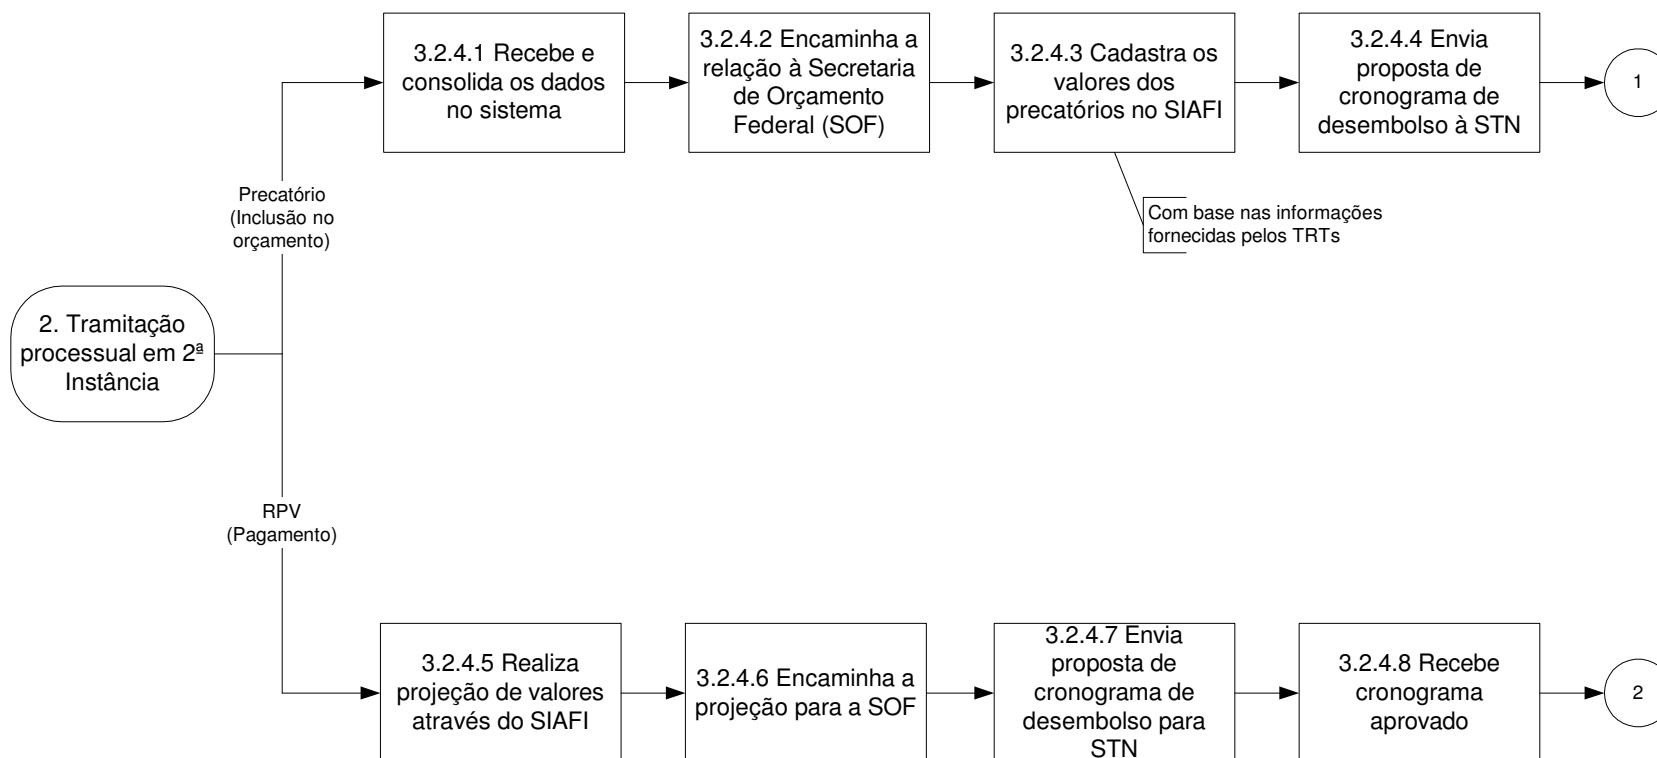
3.2.4.1 Recebe e consolida os dados no sistema

3.2.4.2 Encaminha a relação à Secretaria de Orçamento Federal (SOF)

3.2.4.3 Cadastra os valores dos precatórios no SIAFI

3.2.4.4 Envia proposta de cronograma de desembolso à STN

1

Com base nas informações fornecidas pelos TRTs

Precatório (Inclusão no orçamento)

2. Tramitação processual em 2ª Instância

RPV (Pagamento)

3.2.4.5 Realiza projeção de valores através do SIAFI

3.2.4.6 Encaminha a projeção para a SOF

3.2.4.7 Envia proposta de cronograma de desembolso para STN

3.2.4.8 Recebe cronograma aprovado

2